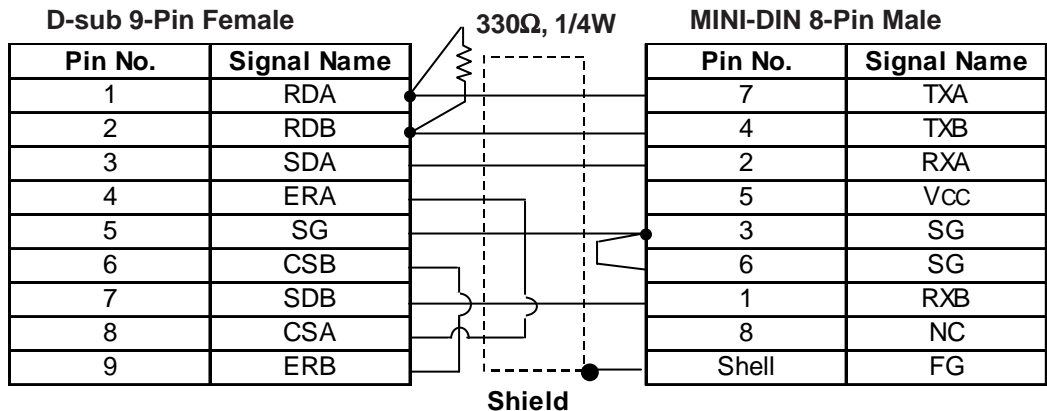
D-sub 9-Pin Female

| Pin No. | Signal Name |
|---|---|
| 1 | RDA |
| 2 | RDB |
| 3 | SDA |
| 4 | ERA |
| 5 | SG |
| 6 | CSB |
| 7 | SDB |
| 8 | CSA |
| 9 | ERB |

330Ω, 1/4W

MINI-DIN 8-Pin Male

| Pin No. | Signal Name |
|---|---|
| 7 | TXA |
| 4 | TXB |
| 2 | RXA |
| 5 | VCC |
| 3 | SG |
| 6 | SG |
| 1 | RXB |
| 8 | NC |
| Shell | FG |

Shield